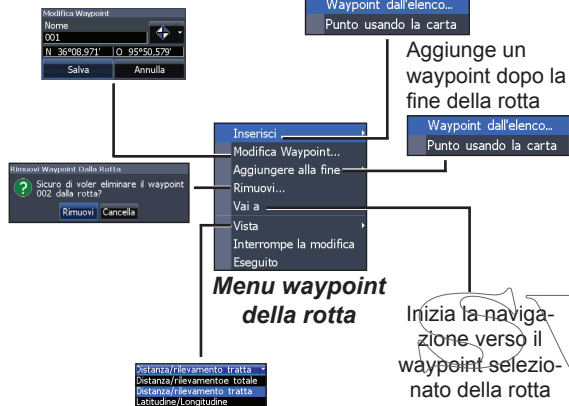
Modifica Waypoint
Nome
001
N 36°08.971' O 95°50.579'
Salva Annulla

Waypoint dall'elenco...
Punto usando la carta

Aggiunge un waypoint dopo la fine della rotta

Waypoint dall'elenco...
Punto usando la carta

Rimuovi Waypoint Dalla Rotta
Sicuro di voler eliminare il waypoint 002 dalla rotta?
Rimuovi Cancella

Inserisci
Modifica Waypoint...
Aggiungere alla fine
Rimuovi...
Vai a
Vista
Interrompe la modifica
Eseguito

Menu waypoint della rotta

Inizia la navigazione verso il waypoint selezionato della rotta

Distanza/rilevamento tratta
Distanza/rilevamentoe totale
Distanza/rilevamento tratta
Latitudine/Longitudine